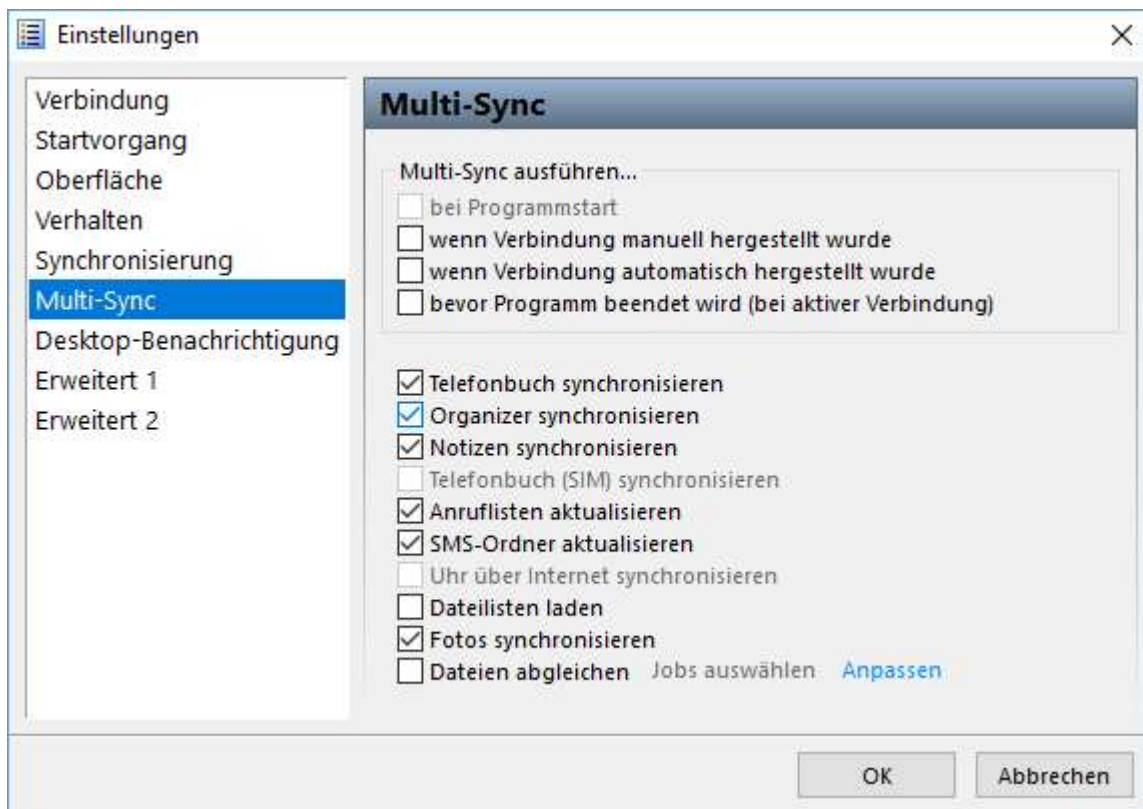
Einstellungen

Verbindung
Startvorgang
Oberfläche
Verhalten
Synchronisierung
Multi-Sync
Desktop-Benachrichtigung
Erweitert 1
Erweitert 2

Multi-Sync

Multi-Sync ausführen...
bei Programmstart
wenn Verbindung manuell hergestellt wurde
wenn Verbindung automatisch hergestellt wurde
bevor Programm beendet wird (bei aktiver Verbindung)

Telefonbuch synchronisieren
Organizer synchronisieren
Notizen synchronisieren
Telefonbuch (SIM) synchronisieren
Anruflisten aktualisieren
SMS-Ordner aktualisieren
Uhr über Internet synchronisieren
Dateilisten laden
Fotos synchronisieren
Dateien abgleichen Jobs auswählen Anpassen

OK
Abbrechen